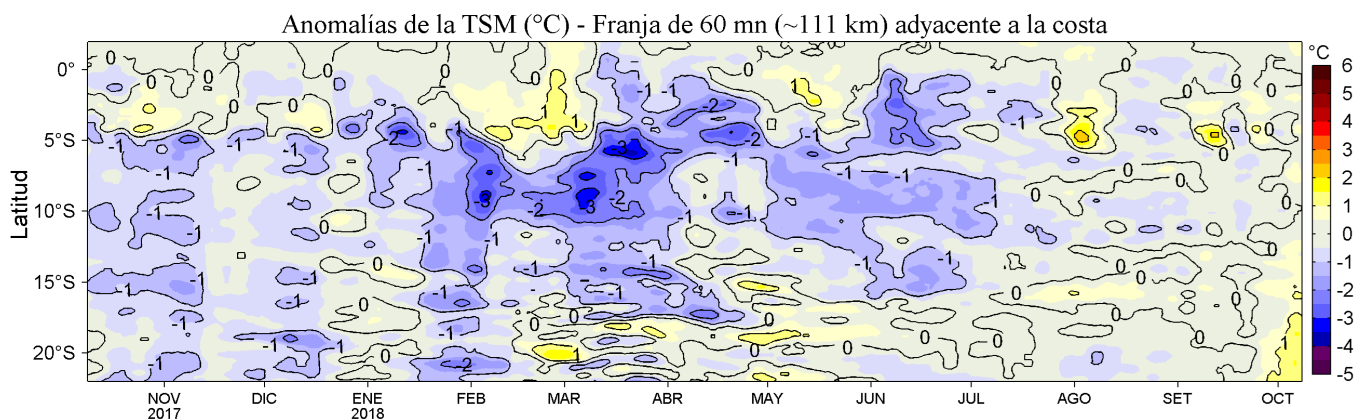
Anomalías de la TSM (°C) - Franja de 60 mn (~111 km) adyacente a la costa

Latitud

0°
5°S
10°S
15°S
20°S

NOV 2017
DIC
ENE 2018
FEB
MAR
ABR
MAY
JUN
JUL
AGO
SET
OCT

°C
6
5
4
3
2
1
0
-1
-2
-3
-4
-5

0 -1 -2 -3 1